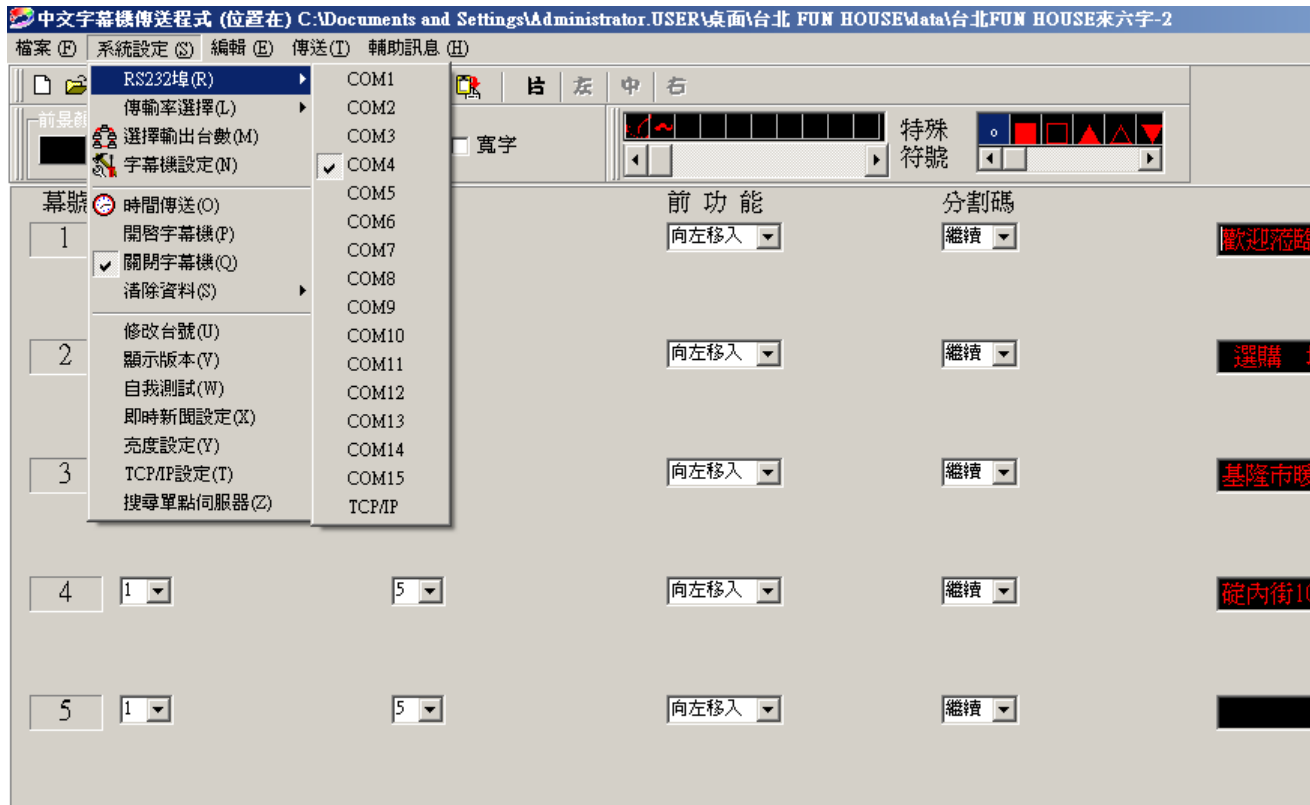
中文字幕機傳送程式 (位置在) C:\Documents and Settings\Administrator.USER\桌面\台北 FUN HOUSE\data\台北FUN HOUSE來六字-2

檔案 (F) 系統設定 (S) 編輯 (E) 傳送(T) 輔助訊息 (H)

RS232埠(R)
傳輸率選擇(L)
選擇輸出台數(M)
字幕機設定(N)
時間傳送(O)
開啟字幕機(P)
關閉字幕機(Q)
清除資料(S)
修改台號(U)
顯示版本(V)
自我測試(W)
即時新聞設定(X)
亮度設定(Y)
TCP/IP設定(T)
搜尋單點伺服器(Z)

COM1
COM2
COM3
COM4
COM5
COM6
COM7
COM8
COM9
COM10
COM11
COM12
COM13
COM14
COM15
TCP/IP

前景顏
寬字
特殊符號
左 中 右

幕號
前 功 能
分割碼

| 1 | | | 向左移入 | 繼續 | 歡迎蒞臨 |
|---|---|---|---|---|---|
| 2 | | | 向左移入 | 繼續 | 選購 |
| 3 | | | 向左移入 | 繼續 | 基隆市暖 |
| 4 | 1 | 5 | 向左移入 | 繼續 | 碇內街10 |
| 5 | 1 | 5 | 向左移入 | 繼續 | |